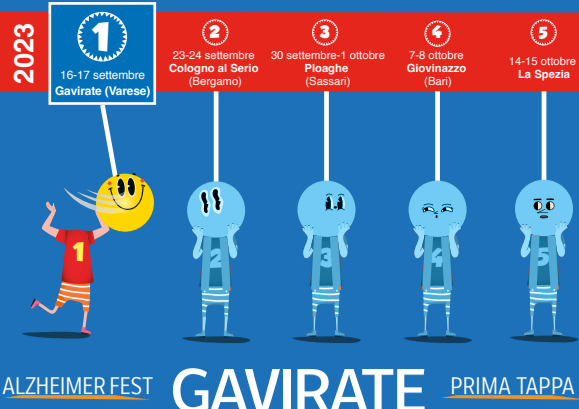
2023

1
16-17 settembre
Gavirate (Varese)

2
23-24 settembre
Cologno al Serio
(Bergamo)

3
30 settembre-1 ottobre
Ploaghe
(Sassari)

4
7-8 ottobre
Giovinazzo
(Bari)

5
14-15 ottobre
La Spezia

1

2

3

4

5

ALZHEIMER FEST GAVIRATE PRIMA TAPPA